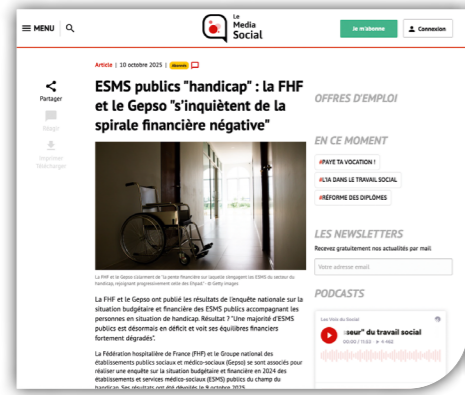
MENU

Le Media Social

Je m'abonne

Connexion

Article | 10 octobre 2025 | Abonnés

Partager

Réagir

Imprimer Télécharger

ESMS publics "handicap" : la FHF et le Gepso "s'inquiètent de la spirale financière négative"

La FHF et le Gepso s'alarment de "la pente financière sur laquelle s'engagent les ESMS du secteur du handicap, rejoignant progressivement celle des Ehpad." - © Getty Images

La FHF et le Gepso ont publié les résultats de l'enquête nationale sur la situation budgétaire et financière des ESMS publics accompagnant les personnes en situation de handicap. Résultat ? "Une majorité d'ESMS publics est désormais en déficit et voit ses équilibres financiers fortement dégradés".

La Fédération hospitalière de France (FHF) et le Groupe national des établissements publics sociaux et médico-sociaux (Gepso) se sont associés pour réaliser une enquête sur la situation budgétaire et financière en 2024 des établissements et services médico-sociaux (ESMS) publics du champ du handicap. Ses résultats ont été dévoilés le 9 octobre 2025.

OFFRES D'EMPLOI

EN CE MOMENT

#PAYE TA VOCATION !

#L'IA DANS LE TRAVAIL SOCIAL

#RÉFORME DES DIPLÔMES

LES NEWSLETTERS

Recevez gratuitement nos actualités par mail

Votre adresse email

PODCASTS

Les Voix du Social

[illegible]seur" du travail social

00:00 / 11:03